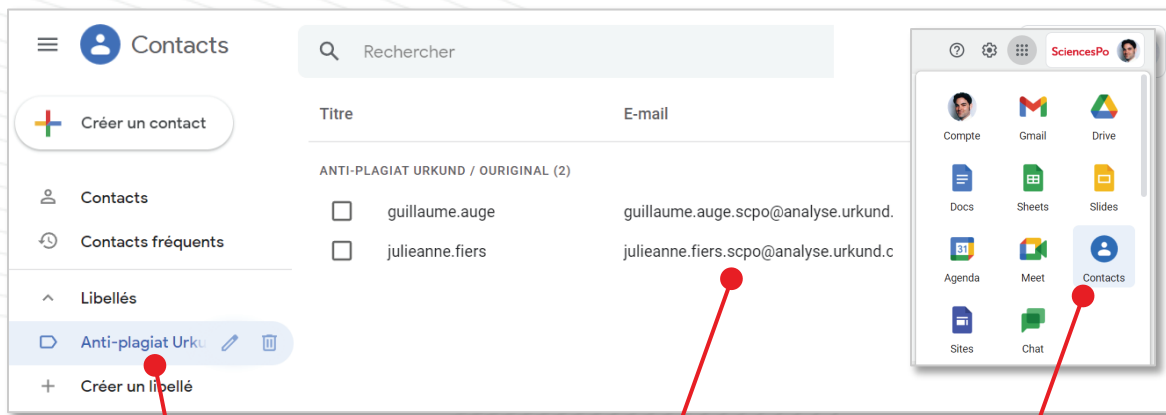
Contacts

Rechercher

SciencesPo

Créer un contact

Contacts

Contacts fréquents

Libellés

Anti-plagiat Urku

Créer un libellé

| Titre | E-mail |
|---|---|
| ANTI-PLAGIAT URKUND / OURIGINAL (2) | |
| guillaume.auge | guillaume.auge.scpo@analyse.urkund. |
| julieanne.fiers | julieanne.fiers.scpo@analyse.urkund.c |

Compte
Gmail
Drive
Docs
Sheets
Slides
Agenda
Meet
Contacts
Sites
Chat